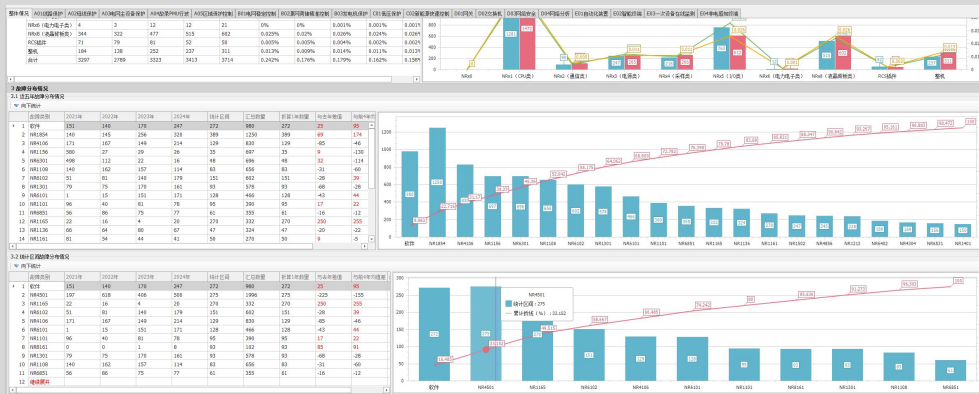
整体情况 | A01线路保护 | A02母线保护 | A03断路器保护 | A04变压器保护 | A05电抗器保护 | B01电网稳定控制 | B02操作箱 | B03故障录波 | B04测距 | C01备自投 | C02低频低压减载 | D01同步 | D02合并单元 | D03智能终端 | D04网络分析 | E01自动化装置 | E02智能终端 | E03一次设备在线监测 | E04串联补偿装置

| | | | | | | | | | | |
|---|---|---|---|---|---|---|---|---|---|---|
| NR6 (电力电子类) | 4 | 3 | 12 | 12 | 21 | 0% | 0% | 0.001% | 0.001% | 0.00 |
| NR8 (装备研发类) | 344 | 322 | 477 | 515 | 682 | 0.025% | 0.02% | 0.026% | 0.024% | 0.02 |
| RCS插件 | 71 | 79 | 81 | 52 | 58 | 0.005% | 0.005% | 0.004% | 0.002% | 0.00 |
| 整机 | 184 | 136 | 252 | 227 | 311 | 0.013% | 0.009% | 0.014% | 0.011% | 0.01 |
| 合计 | 3297 | 2789 | 3323 | 3413 | 3714 | 0.242% | 0.176% | 0.179% | 0.162% | 0.16 |

NR6 | NRx1（CPU类） | NRx2（通信类） | NRx3（电源类） | NRx4（采样类） | NRx5（I/O类） | NRx6（电力电子类） | NRx8（装备研发类） | RCS插件 | 整机

3 故障分布情况
3.1 近五年故障分布情况
向下钻取

| | 故障类型 | 2021年 | 2022年 | 2023年 | 2024年 | 统计总和 | 汇总数量 | 折算5年数量 | 均未年增值 | 均值5年 |
|---|---|---|---|---|---|---|---|---|---|---|
| 1 | 软件 | 151 | 140 | 176 | 247 | 272 | 980 | 272 | 25 | 95 |
| 2 | NR1604 | 140 | 145 | 256 | 328 | 389 | 1250 | 389 | 61 | 70 |
| 3 | NR4106 | 171 | 167 | 149 | 214 | 129 | 830 | 129 | -85 | -46 |
| 4 | NR1136 | 38 | 36 | 71 | 29 | 35 | 697 | 35 | 9 | -130 |
| 5 | NR6301 | 498 | 112 | 22 | 16 | 48 | 696 | 48 | 32 | -114 |
| 6 | NR1108 | 140 | 162 | 157 | 114 | 83 | 656 | 83 | -31 | -60 |
| 7 | NR1102 | 51 | 81 | 149 | 179 | 151 | 602 | 151 | -28 | 39 |
| 8 | NR1301 | 79 | 75 | 170 | 161 | 93 | 578 | 93 | -68 | -28 |
| 9 | NR6101 | 1 | 15 | 151 | 171 | 128 | 466 | 128 | -43 | 44 |
| 10 | NR1101 | 96 | 40 | 81 | 78 | 95 | 390 | 95 | 17 | 22 |
| 11 | NR6851 | 36 | 86 | 75 | 77 | 61 | 335 | 61 | -16 | -12 |
| 12 | NR1165 | 22 | 16 | 4 | 20 | 270 | 332 | 270 | 250 | 255 |
| 13 | NR1136 | 66 | 64 | 80 | 67 | 47 | 324 | 47 | -20 | -22 |
| 14 | NR1161 | 81 | 34 | 44 | 41 | 50 | 270 | 50 | 9 | -5 |

软件 | NR1604 | NR4106 | NR1136 | NR6301 | NR1108 | NR1102 | NR1301 | NR6101 | NR1101 | NR6851 | NR1165 | NR1136 | NR1161 | NR1902 | NR4806 | NR1213 | NR6H62 | NR4304 | NR6831 | NR1401

3.2 统计区间故障分布情况
向下钻取

| | 故障类型 | 2021年 | 2022年 | 2023年 | 2024年 | 统计区间 | 汇总数量 | 折算5年数量 | 均未年增值 | 均值5年增值 |
|---|---|---|---|---|---|---|---|---|---|---|
| 1 | 软件 | 151 | 140 | 176 | 247 | 272 | 980 | 272 | 25 | 95 |
| 2 | NR4501 | 197 | 618 | 406 | 500 | 275 | 1996 | 275 | -225 | -155 |
| 3 | NR1165 | 22 | 16 | 4 | 20 | 270 | 332 | 270 | 250 | 255 |
| 4 | NR6102 | 51 | 81 | 140 | 179 | 151 | 602 | 151 | -28 | 39 |
| 5 | NR4106 | 171 | 167 | 149 | 214 | 129 | 830 | 129 | -85 | -46 |
| 6 | NR6101 | 1 | 15 | 151 | 171 | 128 | 466 | 128 | -43 | 44 |
| 7 | NR1101 | 96 | 40 | 81 | 78 | 95 | 390 | 95 | 17 | 22 |
| 8 | NR6161 | 0 | 0 | 1 | 8 | 93 | 102 | 93 | 85 | 91 |
| 9 | NR1301 | 79 | 75 | 170 | 161 | 93 | 578 | 93 | -68 | -28 |
| 10 | NR1108 | 140 | 162 | 157 | 114 | 83 | 656 | 83 | -31 | -60 |
| 11 | NR6851 | 56 | 86 | 75 | 77 | 61 | 335 | 61 | -16 | -12 |
| 12 | 继续展开 | | | | | | | | | |

NR4501
统计区间：275
累计折线（%）：33.162

软件 | NR4501 | NR1165 | NR6102 | NR4106 | NR6101 | NR1101 | NR6161 | NR1301 | NR1108 | NR6851